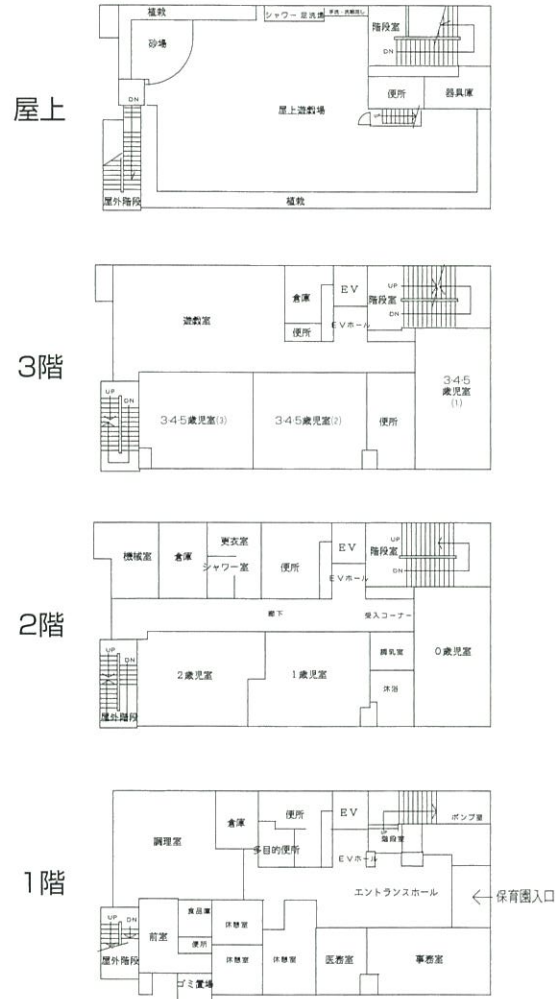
屋上

植栽
シャワー 足洗場
手洗・洗眼流し
階段室
DN
砂場
DN
便所
器具庫
屋上遊戯場
UP
屋外階段
植栽

3階

倉庫
EV
UP
階段室
遊戯室
便所
EVホール
DN
UP
DN
3·4·5歳児室(3)
3·4·5歳児室(2)
便所
3·4·5歳児室(1)

2階

機械室
倉庫
更衣室
シャワー室
便所
EV
UP
階段室
DN
EVホール
廊下
受入コーナー
UP
DN
2歳児室
1歳児室
調乳室
沐浴
0歳児室
屋外階段

1階

倉庫
便所
EV
ポンプ室
調理室
多目的便所
階段室
EVホール
エントランスホール
← 保育園入口
UP
DN
前室
食品庫
便所
休憩室
休憩室
休憩室
医務室
事務室
屋外階段
ゴミ置場